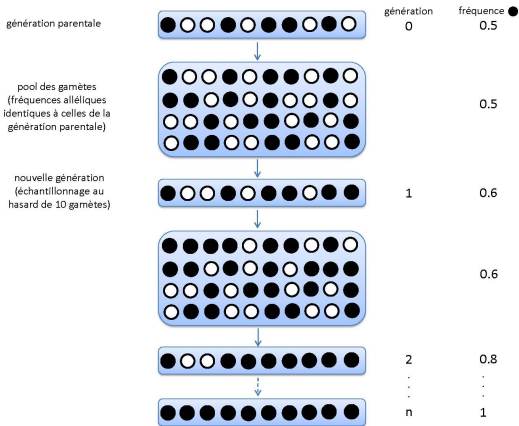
génération parentale

génération 0

fréquence ● 0.5

pool des gamètes (fréquences alléliques identiques à celles de la génération parentale)

0.5

nouvelle génération (échantillonnage au hasard de 10 gamètes)

1

0.6

0.6

2

0.8

.
.
.

.
.
.

n

1